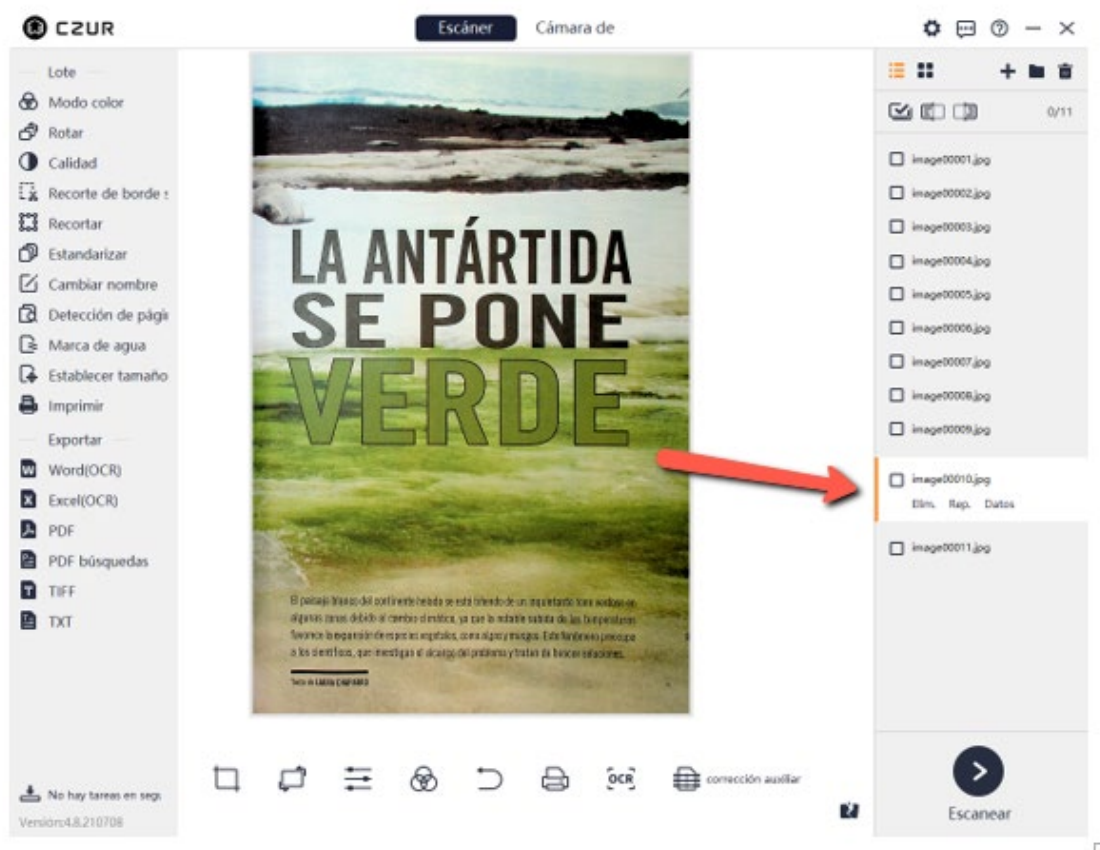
CZUR

Escáner Cámara de

Lote
Modo color
Rotar
Calidad
Recorte de borde s
Recortar
Estandarizar
Cambiar nombre
Detección de pági
Marca de agua
Establecer tamaño
Imprimir
Exportar
Word(OCR)
Excel(OCR)
PDF
PDF búsquedas
TIFF
TXT

No hay tareas en seg
Versión:4.8.210708

LA ANTÁRTIDA SE PONE VERDE

El paisaje blanco del continente helado se está tiñendo de un inquietante tono verdoso en algunas zonas debido al cambio climático, ya que la notable subida de las temperaturas favorece la expansión de especies vegetales, como algas y musgos. Este fenómeno preocupa a los científicos, que investigan el alcance del problema y tratan de buscar soluciones.

Texto de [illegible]

OCR corrección auxiliar

0/11
image00001.jpg
image00002.jpg
image00003.jpg
image00004.jpg
image00005.jpg
image00006.jpg
image00007.jpg
image00008.jpg
image00009.jpg
image00010.jpg
Elim. Rep. Datos
image00011.jpg

Escanear